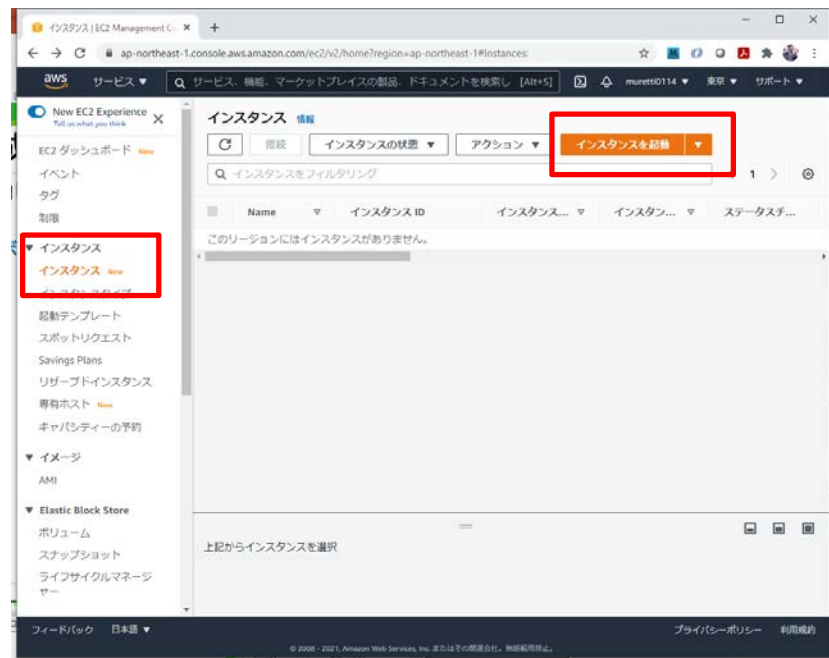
インスタンス | EC2 Management Co ×
+
ap-northeast-1.console.aws.amazon.com/ec2/v2/home?region=ap-northeast-1#Instances:

aws サービス ▼ サービス、機能、マーケットプレイスの製品、ドキュメントを検索し [Alt+S] muretti0114 ▼ 東京 ▼ サポート ▼

New EC2 Experience
Tell us what you think

EC2 ダッシュボード New
イベント
タグ
制限
▼ インスタンス
インスタンス New
インスタンスタイプ
起動テンプレート
スポットリクエスト
Savings Plans
リザーブドインスタンス
専有ホスト New
キャパシティーの予約
▼ イメージ
AMI
▼ Elastic Block Store
ボリューム
スナップショット
ライフサイクルマネージャー

インスタンス 情報
接続 インスタンスの状態 ▼ アクション ▼ インスタンスを起動 ▼
インスタンスをフィルタリング
1

| | Name | インスタンス ID | インスタンス... | インスタン... | ステータスチ... |
|---|---|---|---|---|---|

このリージョンにはインスタンスがありません。

上記からインスタンスを選択

フィードバック 日本語 ▼
プライバシーポリシー 利用規約
© 2008 - 2021, Amazon Web Services, Inc. またはその関連会社。無断転用禁止。